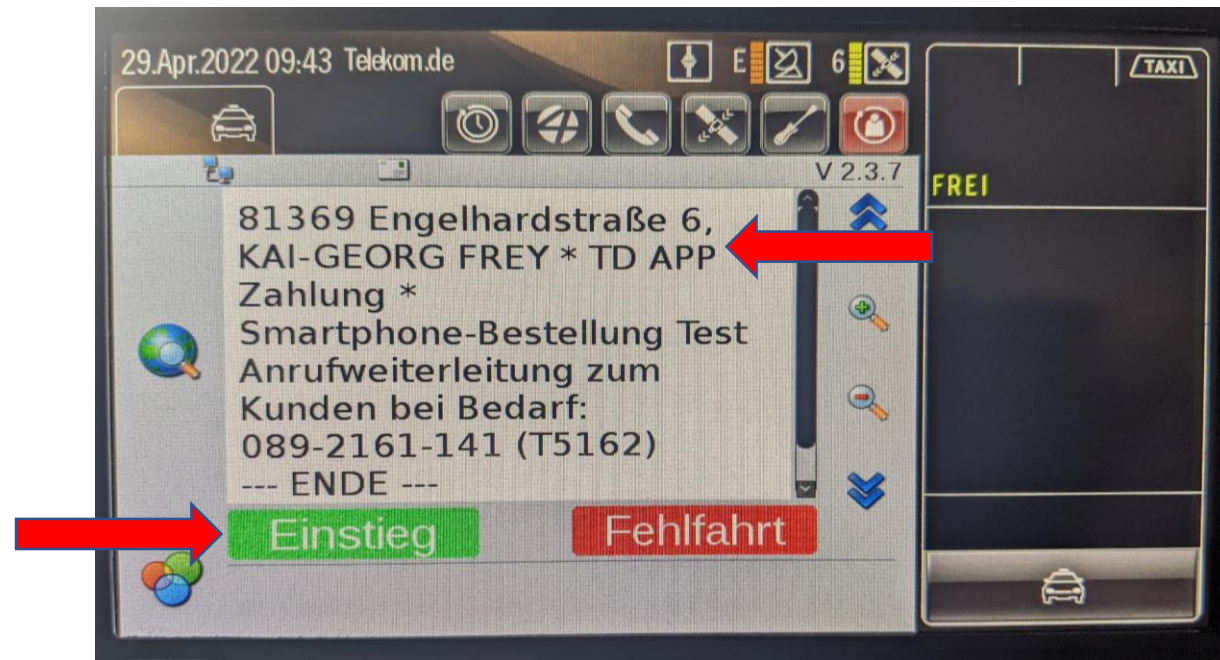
29.Apr.2022 09:43 Telekom.de

E

6

TAXI

V 2.3.7

FREI

81369 Engelhardstraße 6, KAI-GEORG FREY * TD APP Zahlung * Smartphone-Bestellung Test Anrufweiterleitung zum Kunden bei Bedarf: 089-2161-141 (T5162) --- ENDE ---

Einstieg

Fehlfahrt